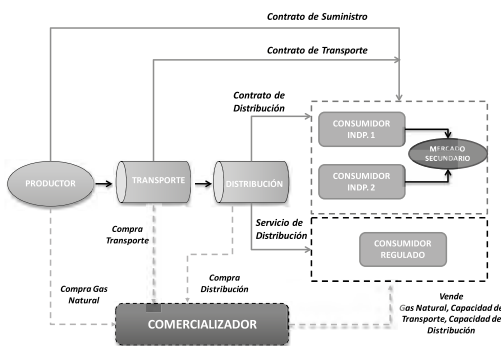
Contrato de Suministro

Contrato de Transporte

Contrato de Distribución

CONSUMIDOR INDP. 1

MERCADO SECUNDARIO

CONSUMIDOR INDP. 2

PRODUCTOR

TRANSPORTE

DISTRIBUCIÓN

Compra Transporte

Servicio de Distribución

CONSUMIDOR REGULADO

Compra Distribución

Compra Gas Natural

Vende Gas Natural, Capacidad de Transporte, Capacidad de Distribución

COMERCIALIZADOR